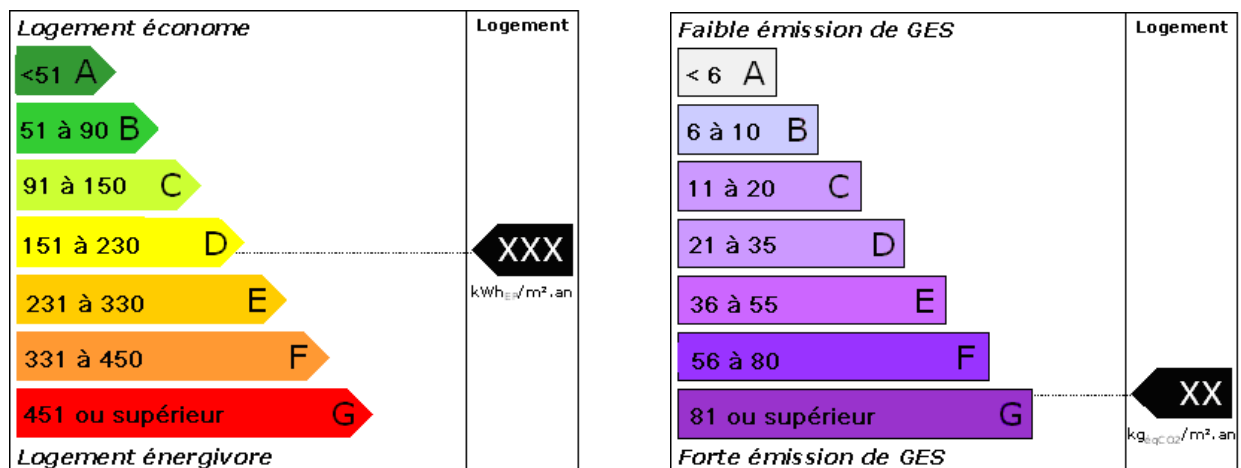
Logement économe

Logement

<51 A

51 à 90 B

91 à 150 C

151 à 230 D

XXX

kWh$_{EP}$/m².an

231 à 330 E

331 à 450 F

451 ou supérieur G

Logement énergivore

Faible émission de GES

Logement

< 6 A

6 à 10 B

11 à 20 C

21 à 35 D

36 à 55 E

56 à 80 F

81 ou supérieur G

XX

kg$_{eqCO2}$/m².an

Forte émission de GES